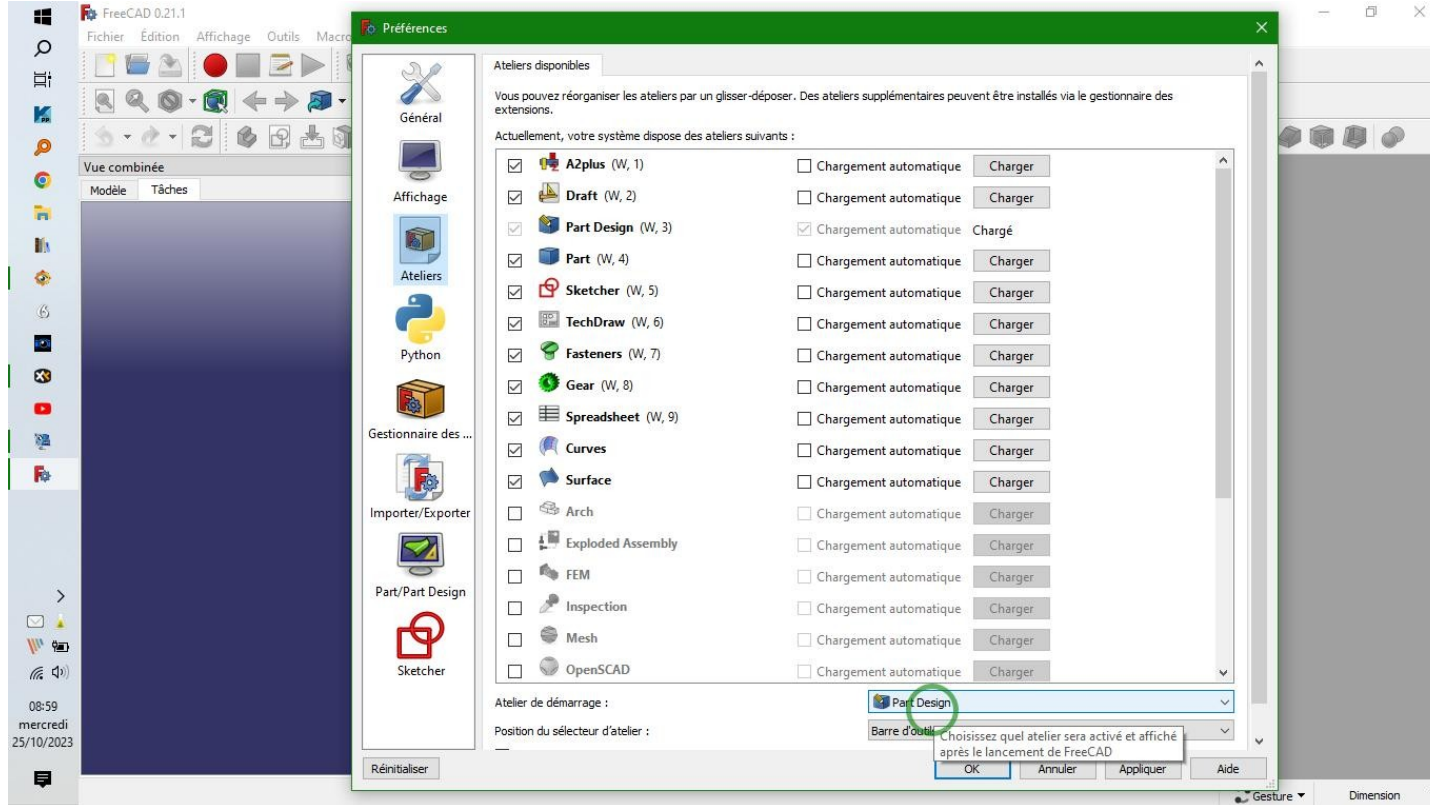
FreeCAD 0.21.1
Fichier Édition Affichage Outils Macro
Vue combinée
Modèle Tâches

Préférences

Général
Affichage
Ateliers
Python
Gestionnaire des ...
Importer/Exporter
Part/Part Design
Sketcher

Ateliers disponibles

Vous pouvez réorganiser les ateliers par un glisser-déposer. Des ateliers supplémentaires peuvent être installés via le gestionnaire des extensions.

Actuellement, votre système dispose des ateliers suivants :

| | Atelier | | |
|---|---|---|---|
| ☑ | A2plus (W, 1) | ☐ Chargement automatique | Charger |
| ☑ | Draft (W, 2) | ☐ Chargement automatique | Charger |
| ☑ | Part Design (W, 3) | ☑ Chargement automatique | Chargé |
| ☑ | Part (W, 4) | ☐ Chargement automatique | Charger |
| ☑ | Sketcher (W, 5) | ☐ Chargement automatique | Charger |
| ☑ | TechDraw (W, 6) | ☐ Chargement automatique | Charger |
| ☑ | Fasteners (W, 7) | ☐ Chargement automatique | Charger |
| ☑ | Gear (W, 8) | ☐ Chargement automatique | Charger |
| ☑ | Spreadsheet (W, 9) | ☐ Chargement automatique | Charger |
| ☑ | Curves | ☐ Chargement automatique | Charger |
| ☑ | Surface | ☐ Chargement automatique | Charger |
| ☐ | Arch | ☐ Chargement automatique | Charger |
| ☐ | Exploded Assembly | ☐ Chargement automatique | Charger |
| ☐ | FEM | ☐ Chargement automatique | Charger |
| ☐ | Inspection | ☐ Chargement automatique | Charger |
| ☐ | Mesh | ☐ Chargement automatique | Charger |
| ☐ | OpenSCAD | ☐ Chargement automatique | Charger |

Atelier de démarrage : Part Design

Position du sélecteur d'atelier : Barre d'outi

Choisissez quel atelier sera activé et affiché après le lancement de FreeCAD

Réinitialiser
OK Annuler Appliquer Aide

08:59
mercredi
25/10/2023

Gesture
Dimension